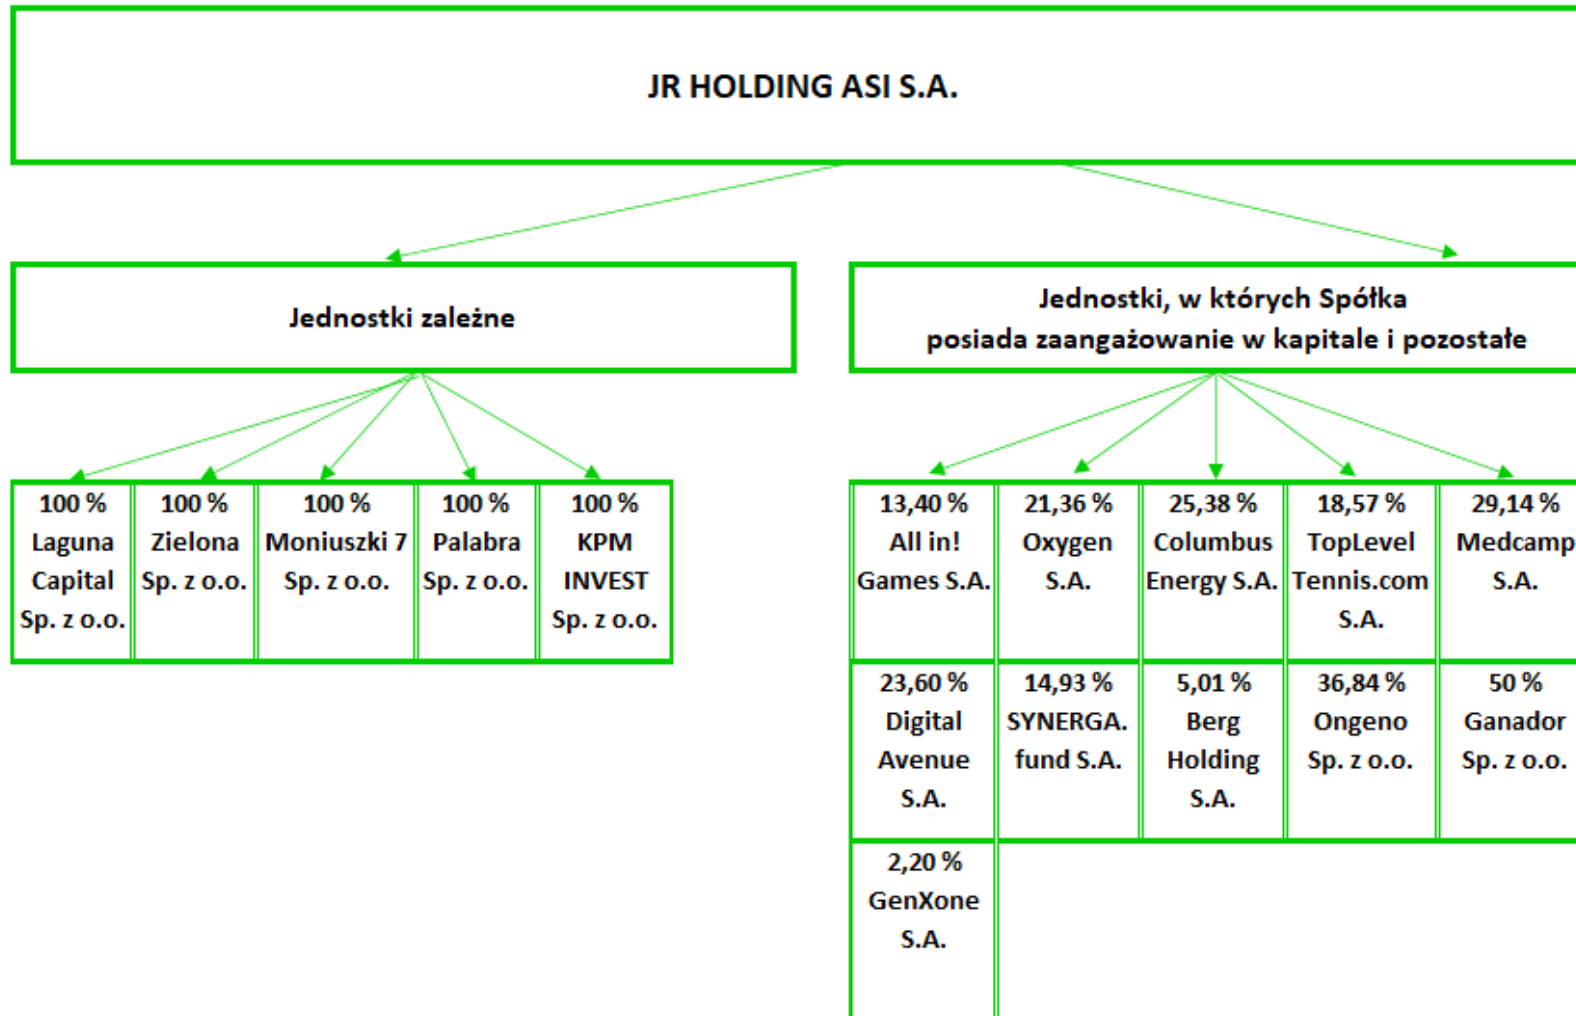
JR HOLDING ASI S.A.

Jednostki zależne

Jednostki, w których Spółka posiada zaangażowanie w kapitale i pozostałe

| 100 % Laguna Capital Sp. z o.o. | 100 % Zielona Sp. z o.o. | 100 % Moniuszki 7 Sp. z o.o. | 100 % Palabra Sp. z o.o. | 100 % KPM INVEST Sp. z o.o. |
|---|---|---|---|---|

| 13,40 % All in! Games S.A. | 21,36 % Oxygen S.A. | 25,38 % Columbus Energy S.A. | 18,57 % TopLevel Tennis.com S.A. | 29,14 % Medcamp S.A. |
|---|---|---|---|---|
| 23,60 % Digital Avenue S.A. | 14,93 % SYNERGA. fund S.A. | 5,01 % Berg Holding S.A. | 36,84 % Ongeno Sp. z o.o. | 50 % Ganador Sp. z o.o. |
| 2,20 % GenXone S.A. | | | | |